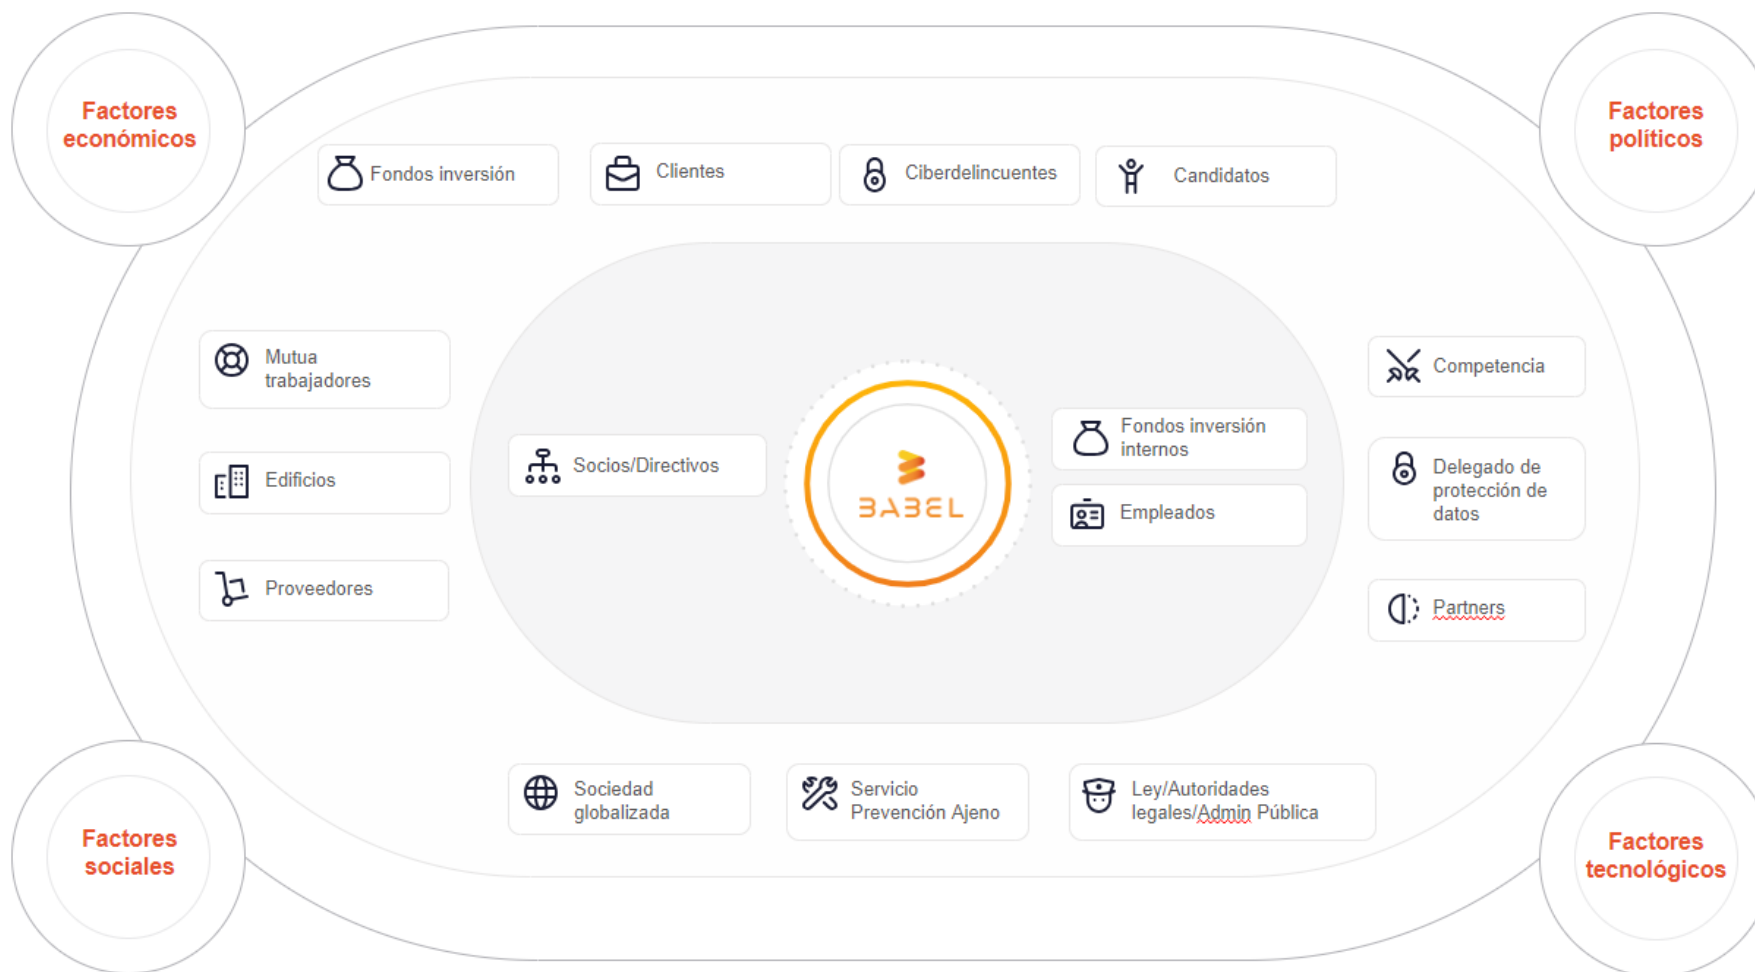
Factores económicos

Factores políticos

Fondos inversión

Clientes

Ciberdelincuentes

Candidatos

Mutua trabajadores

Edificios

Proveedores

Socios/Directivos

BABEL

Fondos inversión internos

Empleados

Competencia

Delegado de protección de datos

Partners

Sociedad globalizada

Servicio Prevención Ajeno

Ley/Autoridades legales/Admin Pública

Factores sociales

Factores tecnológicos